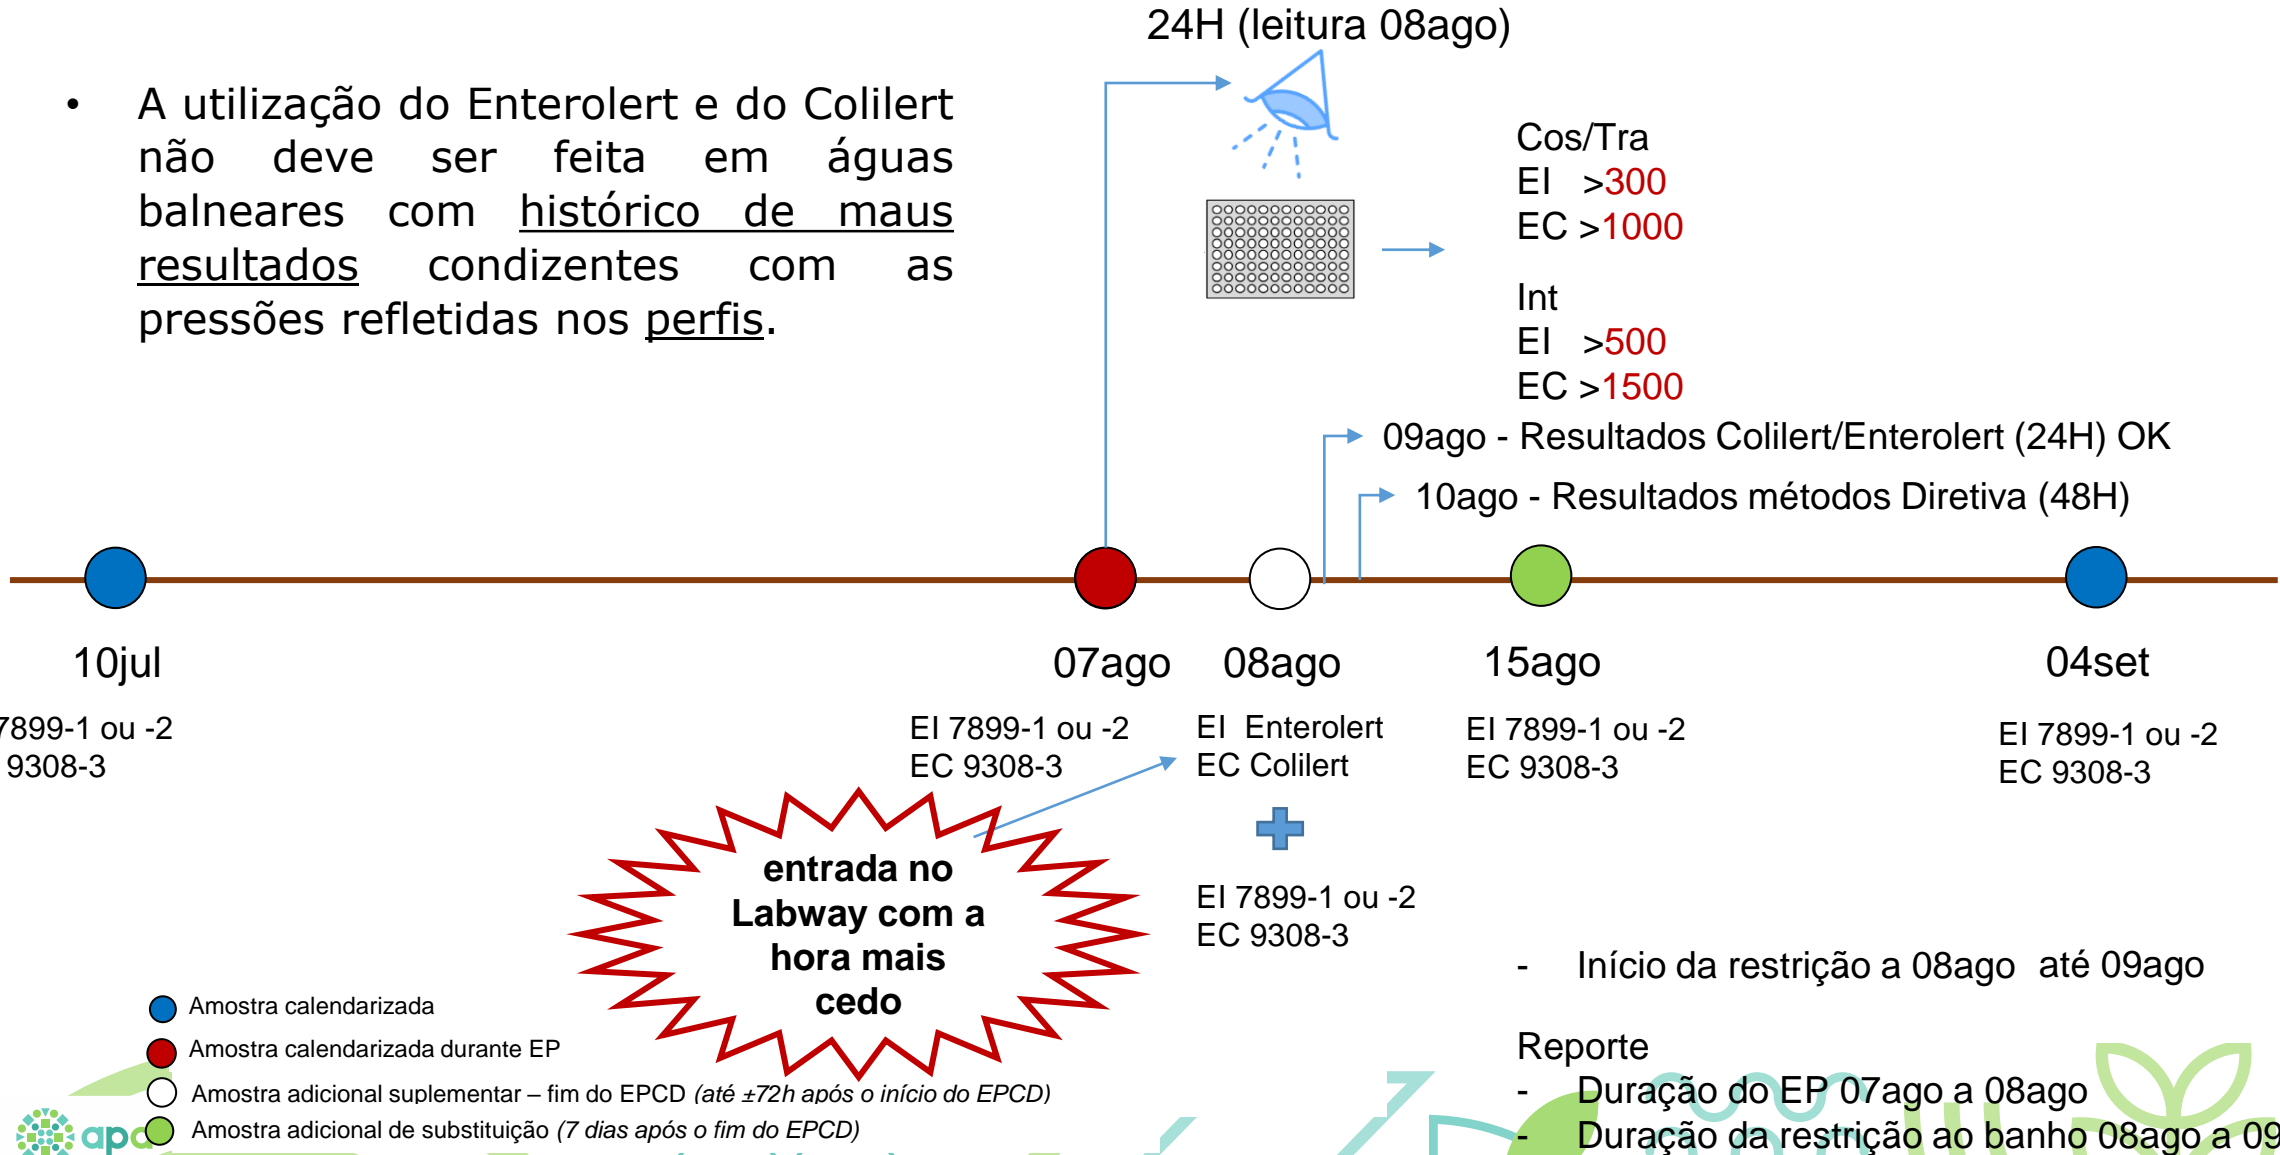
24H (leitura 08ago)

• A utilização do Enterolert e do Colilert não deve ser feita em águas balneares com histórico de maus resultados condizentes com as pressões refletidas nos perfis.

Cos/Tra
EI >300
EC >1000

Int
EI >500
EC >1500

09ago - Resultados Colilert/Enterolert (24H) OK

10ago - Resultados métodos Diretiva (48H)

10jul
7899-1 ou -2
9308-3

07ago
EI 7899-1 ou -2
EC 9308-3

08ago
EI Enterolert
EC Colilert

EI 7899-1 ou -2
EC 9308-3

15ago
EI 7899-1 ou -2
EC 9308-3

04set
EI 7899-1 ou -2
EC 9308-3

entrada no Labway com a hora mais cedo

- Início da restrição a 08ago até 09ago

Reporte
- Duração do EP 07ago a 08ago
- Duração da restrição ao banho 08ago a 09

Amostra calendarizada
Amostra calendarizada durante EP
Amostra adicional suplementar – fim do EPCD (até ±72h após o início do EPCD)
Amostra adicional de substituição (7 dias após o fim do EPCD)

apa